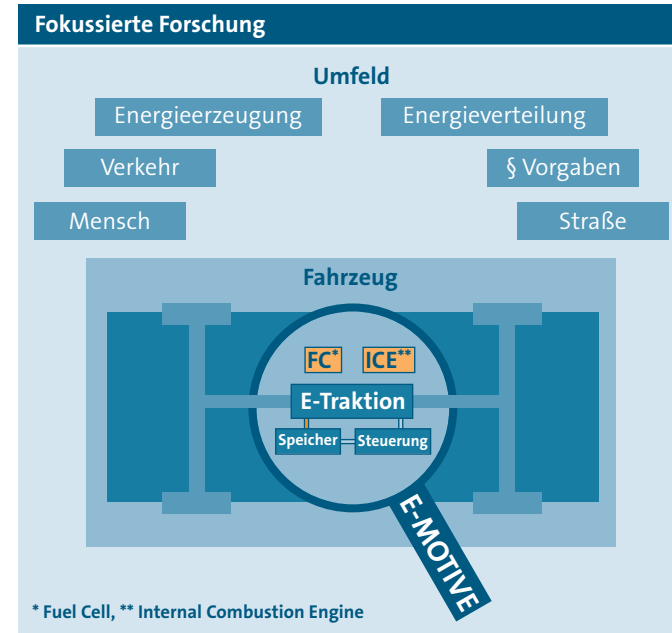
Fokussierte Forschung

Umfeld

Energieerzeugung

Energieverteilung

Verkehr

§ Vorgaben

Mensch

Straße

Fahrzeug

FC*

ICE**

E-Traktion

Speicher

Steuerung

E-MOTIVE

* Fuel Cell, ** Internal Combustion Engine